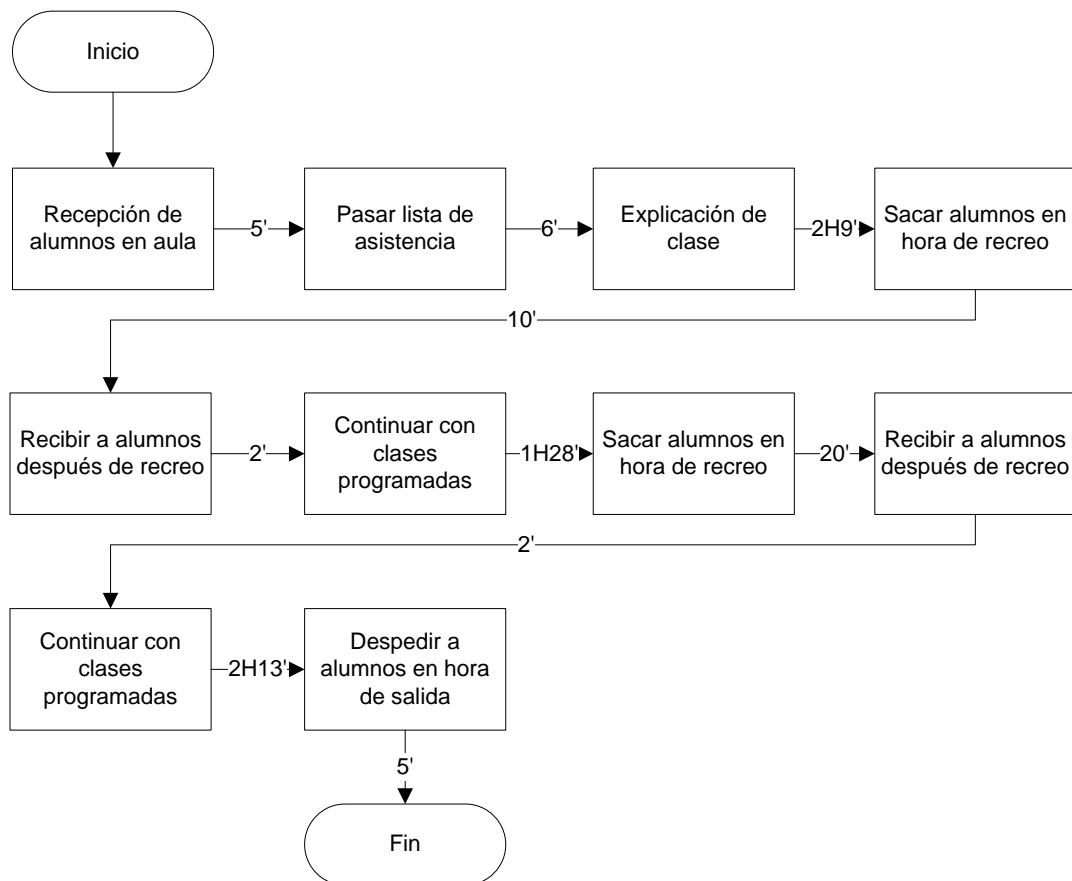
Inicio

Recepción de alumnos en aula

5'

Pasar lista de asistencia

6'

Explicación de clase

2H9'

Sacar alumnos en hora de recreo

10'

Recibir a alumnos después de recreo

2'

Continuar con clases programadas

1H28'

Sacar alumnos en hora de recreo

20'

Recibir a alumnos después de recreo

2'

Continuar con clases programadas

2H13'

Despedir a alumnos en hora de salida

5'

Fin